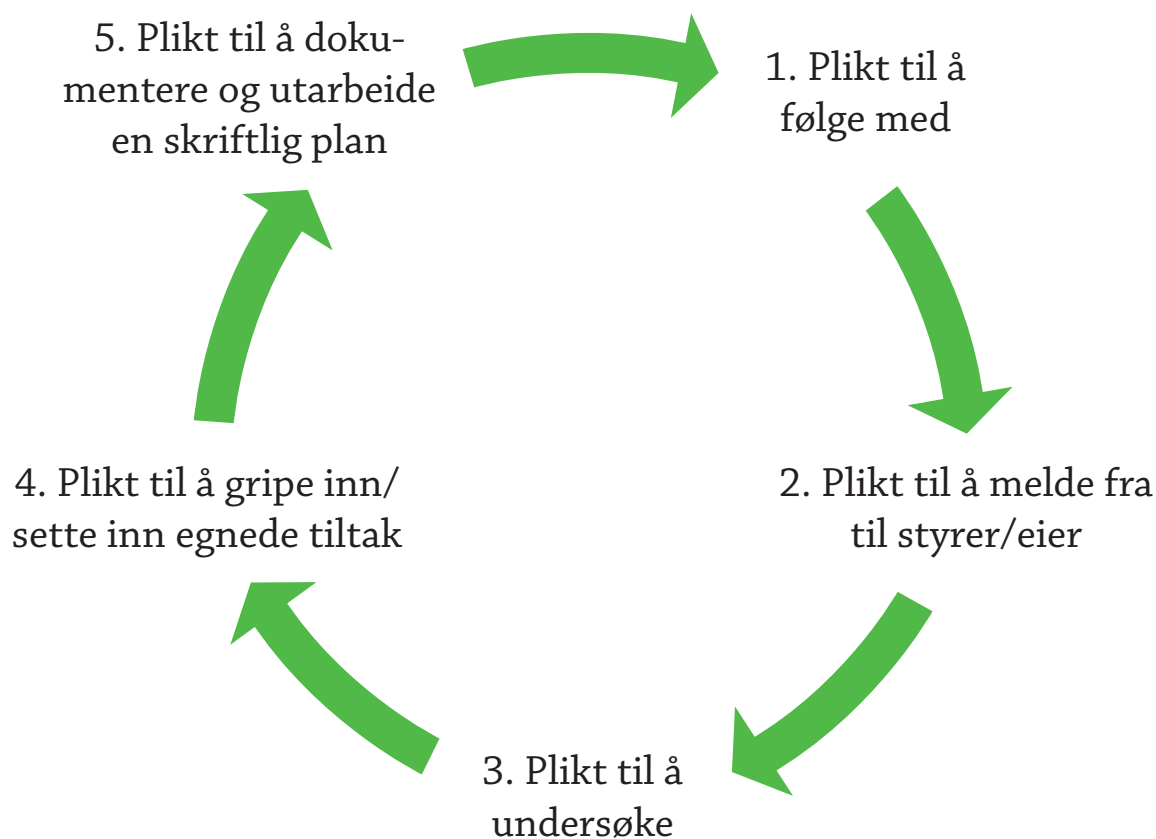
1. Plikt til å følge med

2. Plikt til å melde fra til styrer/eier

3. Plikt til å undersøke

4. Plikt til å gripe inn/ sette inn egnede tiltak

5. Plikt til å dokumentere og utarbeide en skriftlig plan